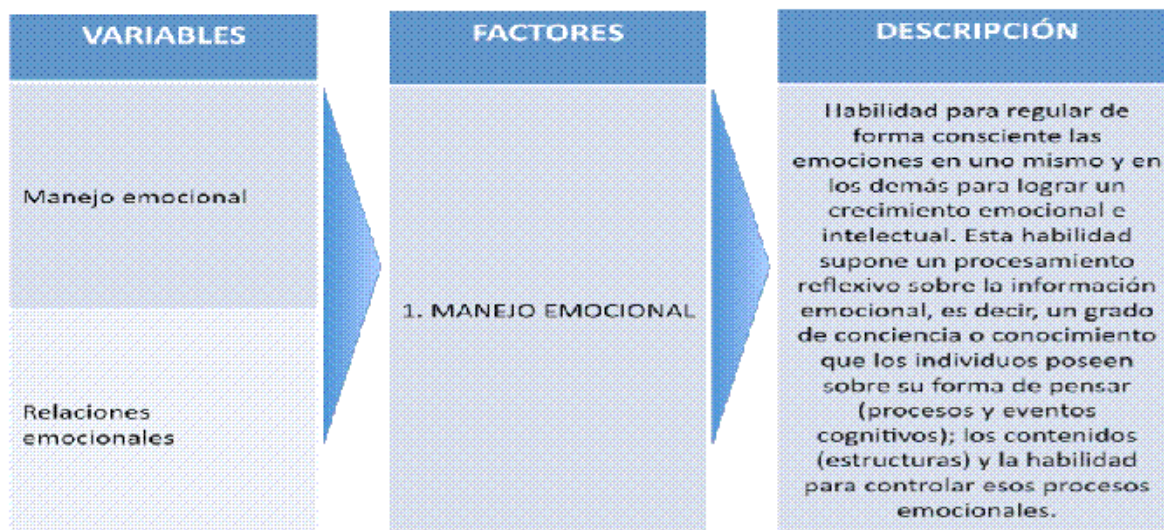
VARIABLES

Manejo emocional

Relaciones emocionales

FACTORES

1. MANEJO EMOCIONAL

DESCRIPCIÓN

Habilidad para regular de forma consciente las emociones en uno mismo y en los demás para lograr un crecimiento emocional e intelectual. Esta habilidad supone un procesamiento reflexivo sobre la información emocional, es decir, un grado de conciencia o conocimiento que los individuos poseen sobre su forma de pensar (procesos y eventos cognitivos); los contenidos (estructuras) y la habilidad para controlar esos procesos emocionales.